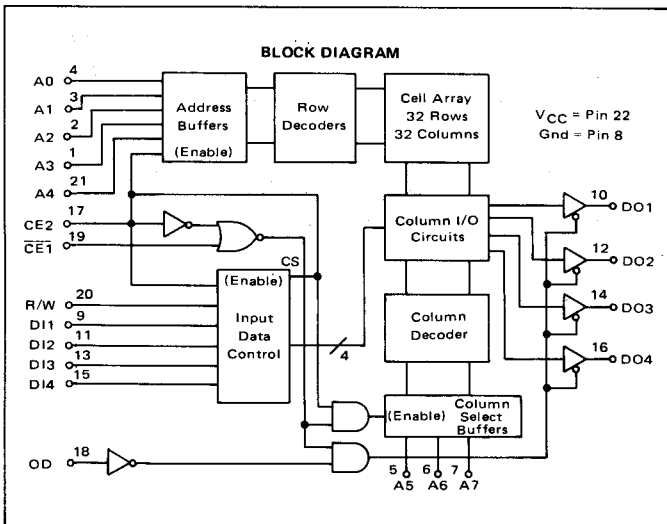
BLOCK DIAGRAM

A0 4
A1 3
A2 2
A3 1
A4 21

Address Buffers (Enable)

Row Decoders

Cell Array 32 Rows 32 Columns

$V_{CC}$ = Pin 22
Gnd = Pin 8

CE2 17
$\overline{CE1}$ 19

CS

Column I/O Circuits

10 DO1
12 DO2
14 DO3
16 DO4

R/W 20
DI1 9
DI2 11
DI3 13
DI4 15

(Enable)
Input Data Control

4

Column Decoder

(Enable) Column Select Buffers

OD 18

5 A5
6 A6
7 A7